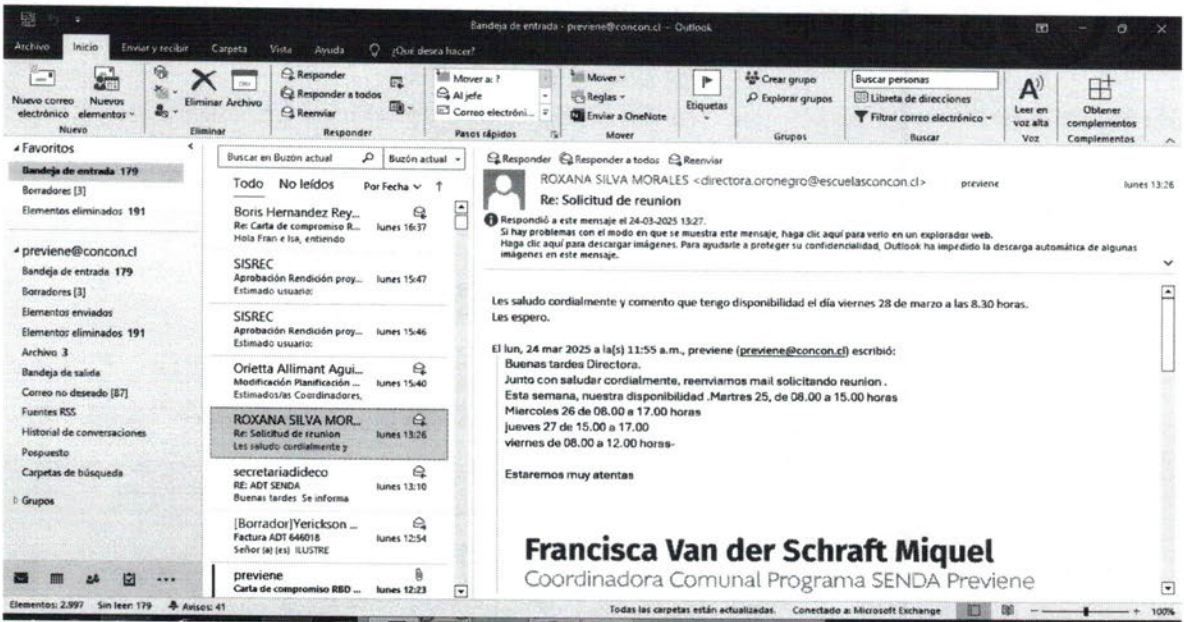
Bandeja de entrada - previene@concon.cl - Outlook

Archivo Inicio Enviar y recibir Carpeta Vista Ayuda ¿Qué desea hacer?

Nuevo correo electrónico Nuevos elementos
Nuevo
Eliminar Archivo
Eliminar
Responder Responder a todos Reenviar
Responder
Mover a: ? Al jefe Correo electróni...
Pasos rápidos
Mover Reglas Enviar a OneNote
Mover
Etiquetas
Crear grupo Explorar grupos
Grupos
Buscar personas Libreta de direcciones Filtrar correo electrónico
Buscar
Leer en voz alta
Voz
Obtener complementos
Complementos

Favoritos
Bandeja de entrada 179
Borradores [3]
Elementos eliminados 191

previene@concon.cl
Bandeja de entrada 179
Borradores [3]
Elementos enviados
Elementos eliminados 191
Archivo 3
Bandeja de salida
Correo no deseado [87]
Fuentes RSS
Historial de conversaciones
Pospuesto
Carpetas de búsqueda
Grupos

Buscar en Buzón actual Buzón actual
Todo No leídos Por Fecha

Boris Hernandez Rey...
Re: Carta de compromiso R... lunes 16:37
Hola Fran e Isa, entiendo

SISREC
Aprobación Rendición proy... lunes 15:47
Estimado usuario:

SISREC
Aprobación Rendición proy... lunes 15:46
Estimado usuario:

Orietta Allimant Agui...
Modificación Planificación ... lunes 15:40
Estimados/as Coordinadores,

ROXANA SILVA MOR...
Re: Solicitud de reunion lunes 13:26
Les saludo cordialmente y

secretariadideco
RE: ADT SENDA lunes 13:10
Buenas tardes Se informa

[Borrador]Yerickson ...
Factura ADT 646018 lunes 12:54
Señor (a) (es) ILUSTRE

previene
Carta de compromiso RBD ... lunes 12:23

Responder Responder a todos Reenviar
ROXANA SILVA MORALES <directora.oronegro@escuelasconcon.cl> previene lunes 13:26
Re: Solicitud de reunion
Respondió a este mensaje el 24-03-2025 13:27.
Si hay problemas con el modo en que se muestra este mensaje, haga clic aquí para verlo en un explorador web.
Haga clic aquí para descargar imágenes. Para ayudarle a proteger su confidencialidad, Outlook ha impedido la descarga automática de algunas imágenes en este mensaje.

Les saludo cordialmente y comento que tengo disponibilidad el día viernes 28 de marzo a las 8.30 horas.
Les espero.

El lun, 24 mar 2025 a la(s) 11:55 a.m., previene (previene@concon.cl) escribió:
Buenas tardes Directora.
Junto con saludar cordialmente, reenviamos mail solicitando reunion .
Esta semana, nuestra disponibilidad .Martres 25, de 08.00 a 15.00 horas
Miercoles 26 de 08.00 a 17.00 horas
jueves 27 de 15.00 a 17.00
viernes de 08.00 a 12.00 horss-

Estaremos muy atentas

Francisca Van der Schraft Miquel
Coordinadora Comunal Programa SENDA Previene

Elementos: 2.997 Sin leer: 179 Avisos: 41
Todas las carpetas están actualizadas. Conectado a: Microsoft Exchange 100%